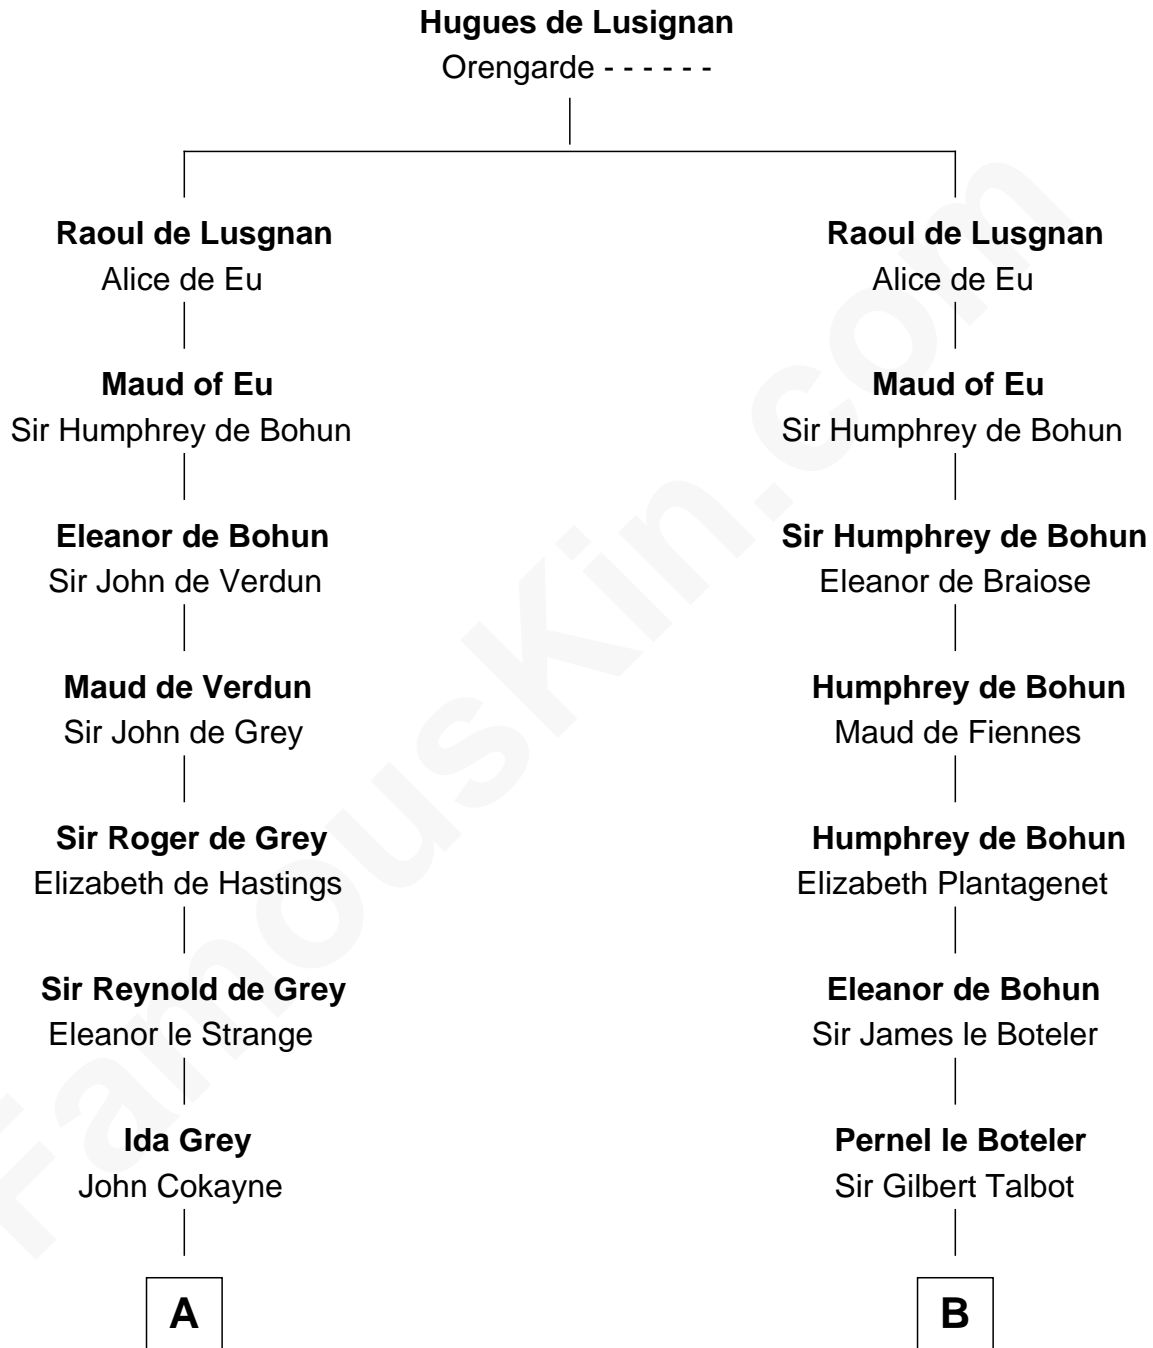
**Hugues de Lusignan**
Orengarde - - - - - -

**Raoul de Lusgnan**
Alice de Eu

**Maud of Eu**
Sir Humphrey de Bohun

**Eleanor de Bohun**
Sir John de Verdun

**Maud de Verdun**
Sir John de Grey

**Sir Roger de Grey**
Elizabeth de Hastings

**Sir Reynold de Grey**
Eleanor le Strange

**Ida Grey**
John Cokayne

**A**

**Raoul de Lusgnan**
Alice de Eu

**Maud of Eu**
Sir Humphrey de Bohun

**Sir Humphrey de Bohun**
Eleanor de Braiose

**Humphrey de Bohun**
Maud de Fiennes

**Humphrey de Bohun**
Elizabeth Plantagenet

**Eleanor de Bohun**
Sir James le Boteler

**Pernel le Boteler**
Sir Gilbert Talbot

**B**

FamousKin.com